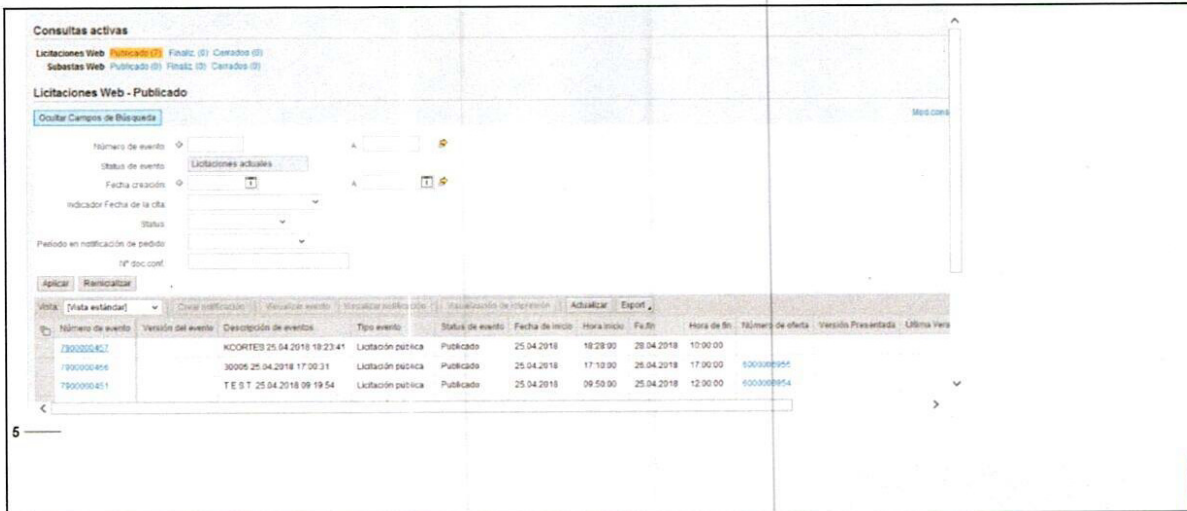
Consultas activas

Licitaciones Web Publicado (3) Finaliz. (0) Cerrados (0)
Subastas Web Publicado (0) Finaliz. (0) Cerrados (0)

Licitaciones Web - Publicado

Ocultar Campos de Búsqueda

Mod.cons

Número de evento A

Status de evento Licitaciones actuales

Fecha creación A

Indicador Fecha de la cita

Status

Periodo en notificación de pedido

Nº doc conf.

Aplicar Reinicializar

Vista: [Vista estándar] Crear notificación Visualizar evento Visualizar notificación Visualización de impresión Actualizar Export

| Número de evento | Versión del evento | Descripción de eventos | Tipo evento | Status de evento | Fecha de inicio | Hora inicio | Fe.fin | Hora de fin | Número de oferta | Versión Presentada | Ultima Vers |
|---|---|---|---|---|---|---|---|---|---|---|---|
| 7900000457 | | KCORTES 25.04.2018 18:23:41 | Licitación pública | Publicado | 25.04.2018 | 18:28:00 | 28.04.2018 | 10:00:00 | | | |
| 7900000456 | | 30005 25.04.2018 17:00:31 | Licitación pública | Publicado | 25.04.2018 | 17:10:00 | 26.04.2018 | 17:00:00 | 6000008955 | | |
| 7900000451 | | T E S T 25.04.2018 09:19:54 | Licitación pública | Publicado | 25.04.2018 | 09:50:00 | 25.04.2018 | 12:00:00 | 6000008954 | | |

5